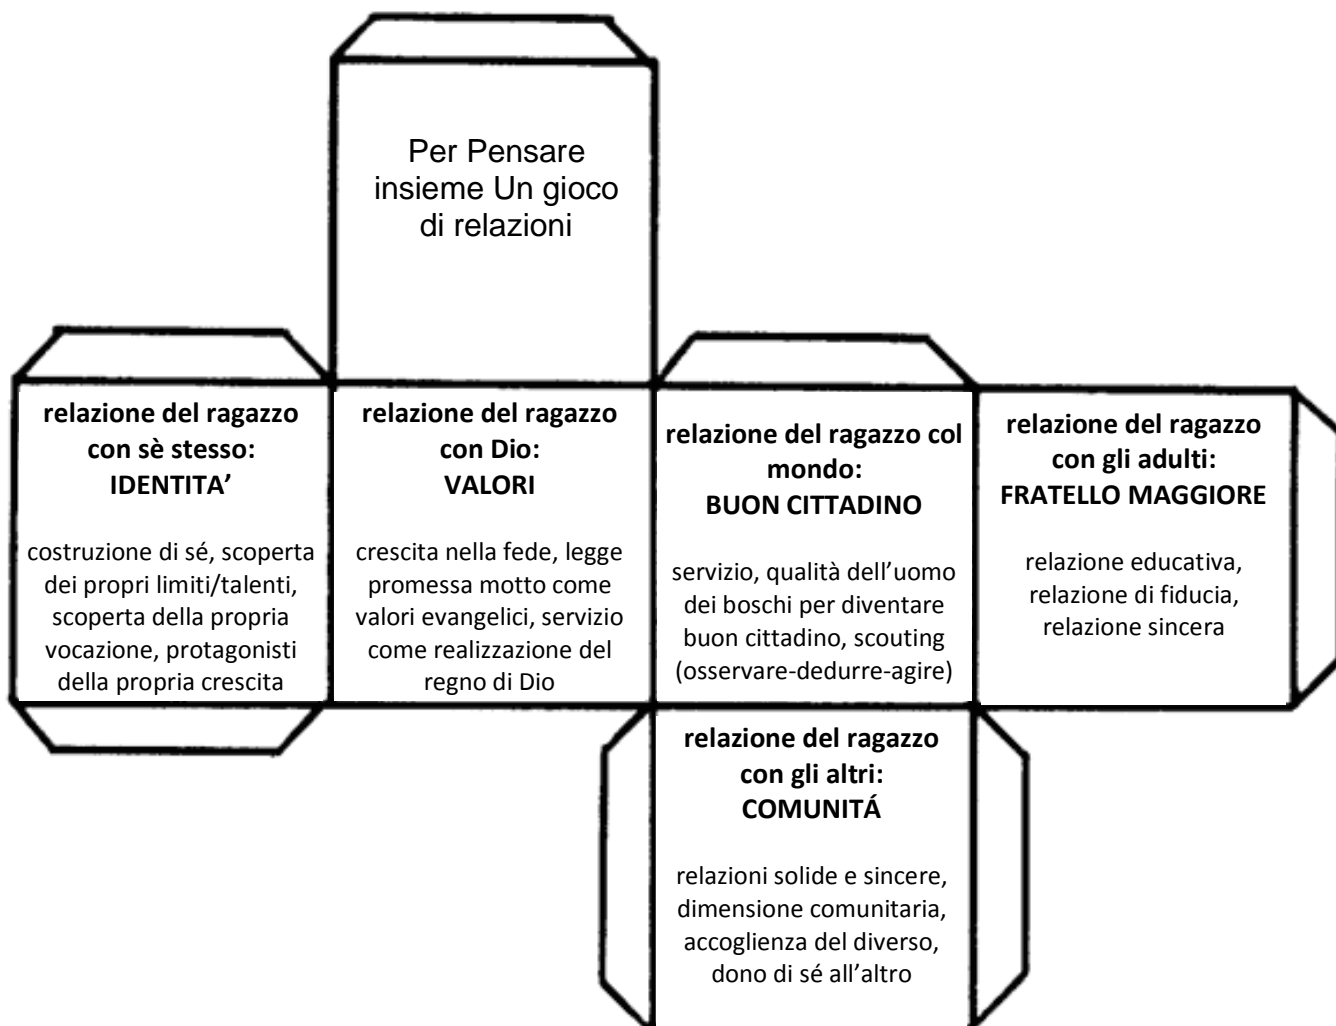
Per Pensare insieme Un gioco di relazioni

**relazione del ragazzo con sè stesso: IDENTITA'**

costruzione di sé, scoperta dei propri limiti/talenti, scoperta della propria vocazione, protagonisti della propria crescita

**relazione del ragazzo con Dio: VALORI**

crescita nella fede, legge promessa motto come valori evangelici, servizio come realizzazione del regno di Dio

**relazione del ragazzo col mondo: BUON CITTADINO**

servizio, qualità dell'uomo dei boschi per diventare buon cittadino, scouting (osservare-dedurre-agire)

**relazione del ragazzo con gli adulti: FRATELLO MAGGIORE**

relazione educativa, relazione di fiducia, relazione sincera

**relazione del ragazzo con gli altri: COMUNITÁ**

relazioni solide e sincere, dimensione comunitaria, accoglienza del diverso, dono di sé all'altro